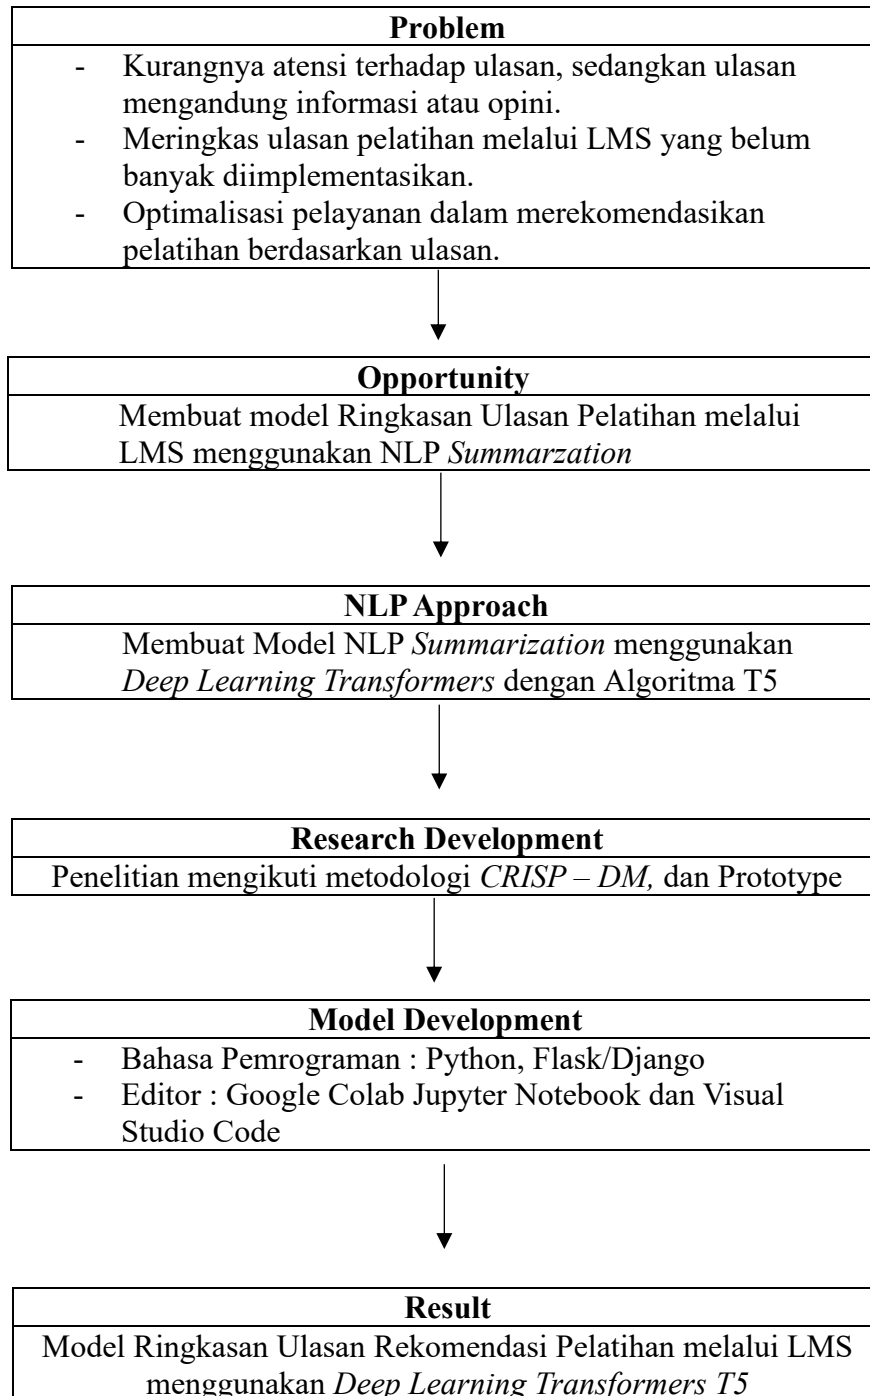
**Problem**

- Kurangnya atensi terhadap ulasan, sedangkan ulasan mengandung informasi atau opini.
- Meringkas ulasan pelatihan melalui LMS yang belum banyak diimplementasikan.
- Optimalisasi pelayanan dalam merekomendasikan pelatihan berdasarkan ulasan.

**Opportunity**

Membuat model Ringkasan Ulasan Pelatihan melalui LMS menggunakan NLP *Summarzation*

**NLP Approach**

Membuat Model NLP *Summarization* menggunakan *Deep Learning Transformers* dengan Algoritma T5

**Research Development**

Penelitian mengikuti metodologi *CRISP – DM,* dan Prototype

**Model Development**

- Bahasa Pemrograman : Python, Flask/Django
- Editor : Google Colab Jupyter Notebook dan Visual Studio Code

**Result**

Model Ringkasan Ulasan Rekomendasi Pelatihan melalui LMS menggunakan *Deep Learning Transformers T5*